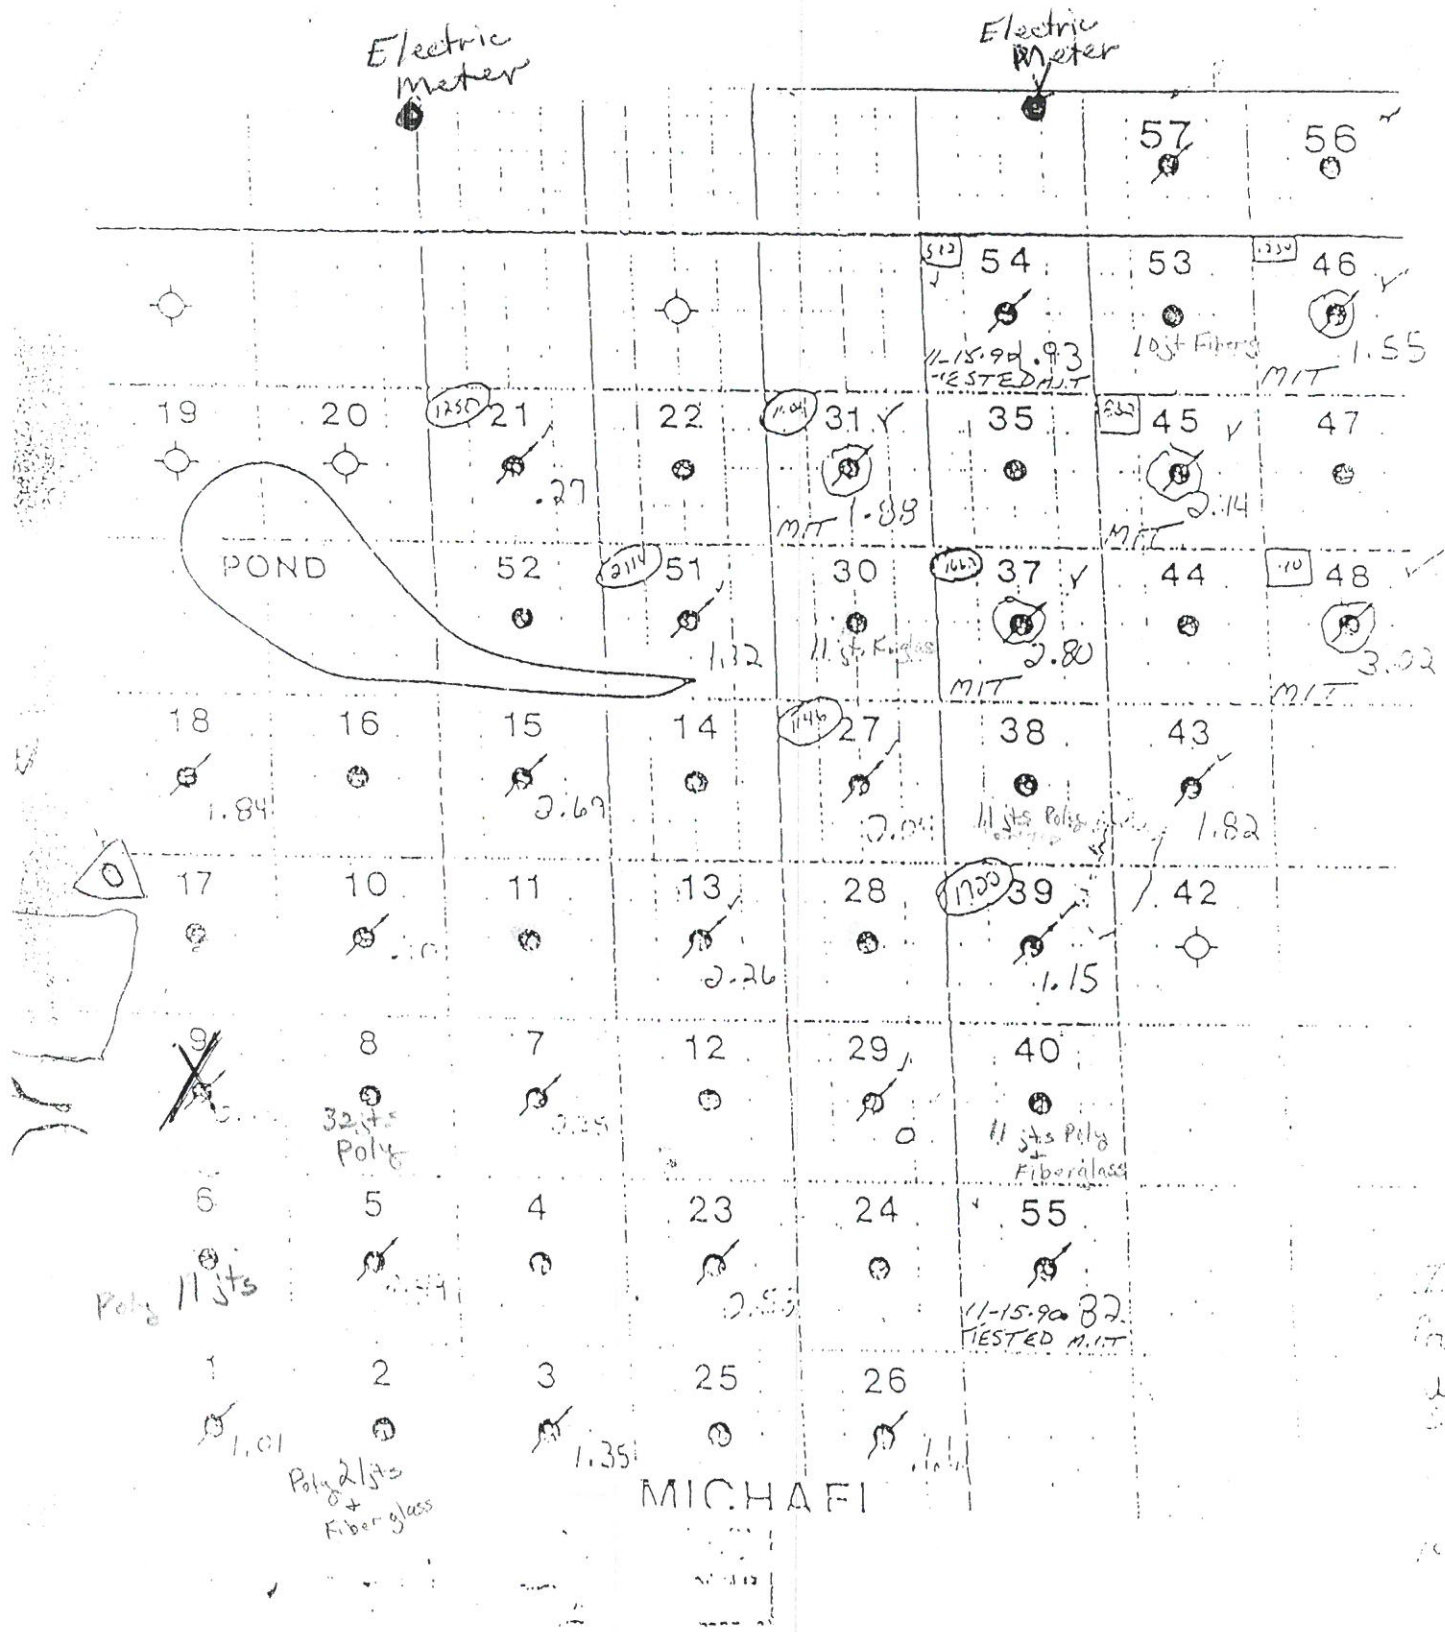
Electric Meter

Electric Meter

57

56

512 54

11-15-90 .93 TESTED MIT

53

10 jt Fiberg

1330 46

1.55 MIT

19

20

1250 21

.27

22

1.04 31

MIT 1.88

35

530 45

2.14 MIT

47

POND

52

2114 51

1.32

30

11 jts Fibglas

1663 37

2.80 MIT

44

.10 48

3.02 MIT

18

1.84

16

15

2.69

14

1146 27

2.04

38

11 jts Poly

43

1.82

0

17

10

.10

11

13

2.26

28

1720 39

1.15

42

9

8

32 jts Poly

7

3.35

12

29

0

40

11 jts Poly + Fiberglass

6

Poly 11 jts

5

2.44

4

23

2.55

24

55

11-15-90 .82 TESTED M.I.T

1

1.01

2

Poly 21 jts + Fiberglass

3

1.35

25

26

1.11

MICHAEL